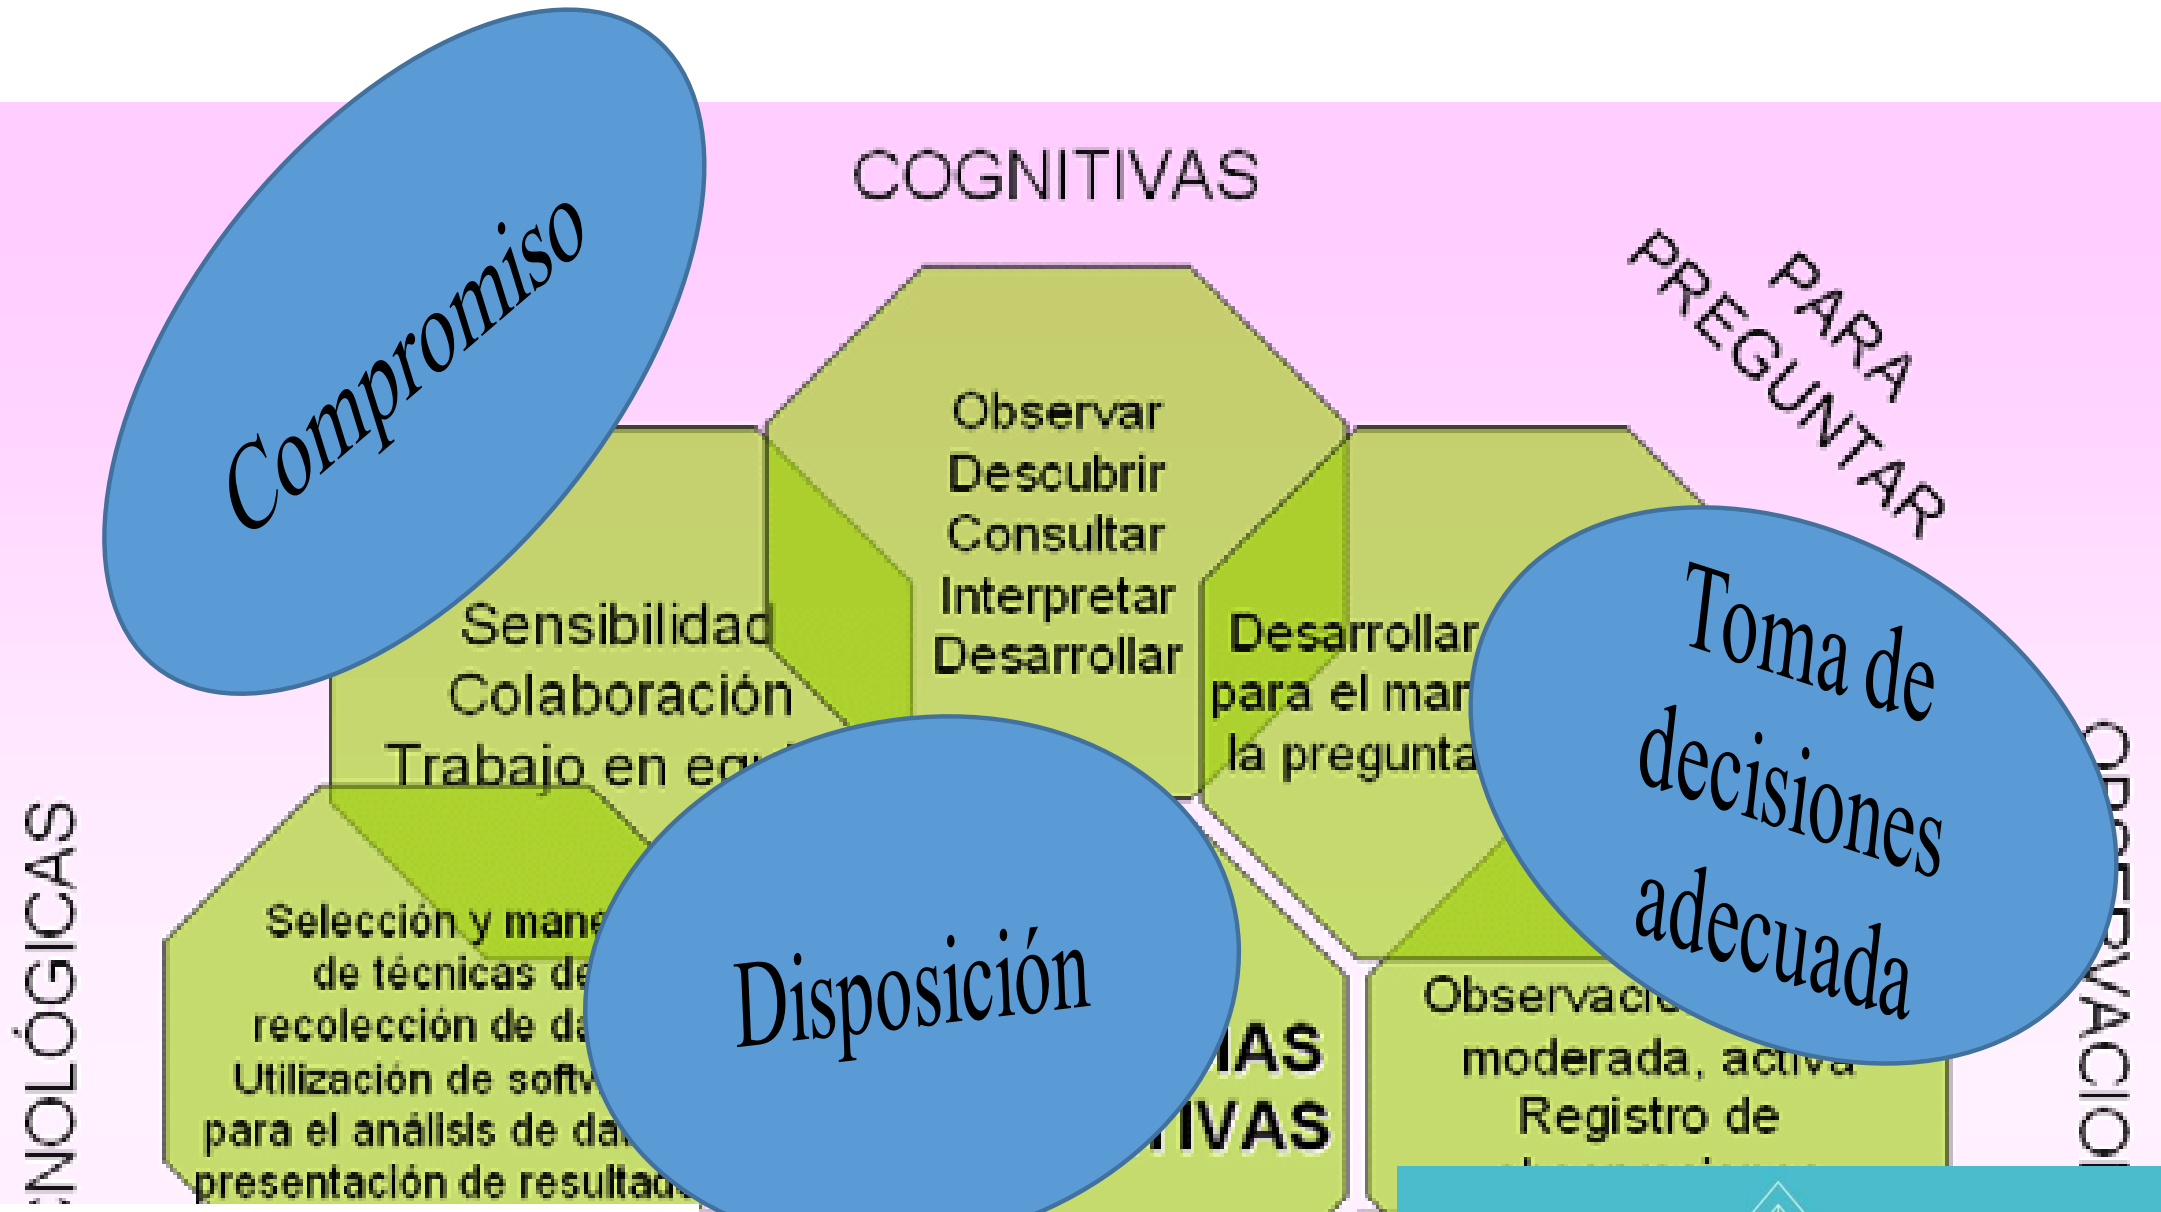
Compromiso

COGNITIVAS

PARA PREGUNTAR

Observar
Descubrir
Consultar
Interpretar
Desarrollar

Sensibilidad
Colaboración
Trabajo en eq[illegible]

Desarrollar
para el man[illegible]
la pregunta

Toma de decisiones adecuada

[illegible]NOLÓGICAS

Selección y mane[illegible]
de técnicas de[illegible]
recolección de da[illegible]
Utilización de softw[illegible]
para el análisis de da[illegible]
presentación de resultad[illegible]

Disposición

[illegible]IAS
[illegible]IVAS

Observació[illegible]
moderada, activa
Registro de
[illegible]

O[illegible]RVACIÓ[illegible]